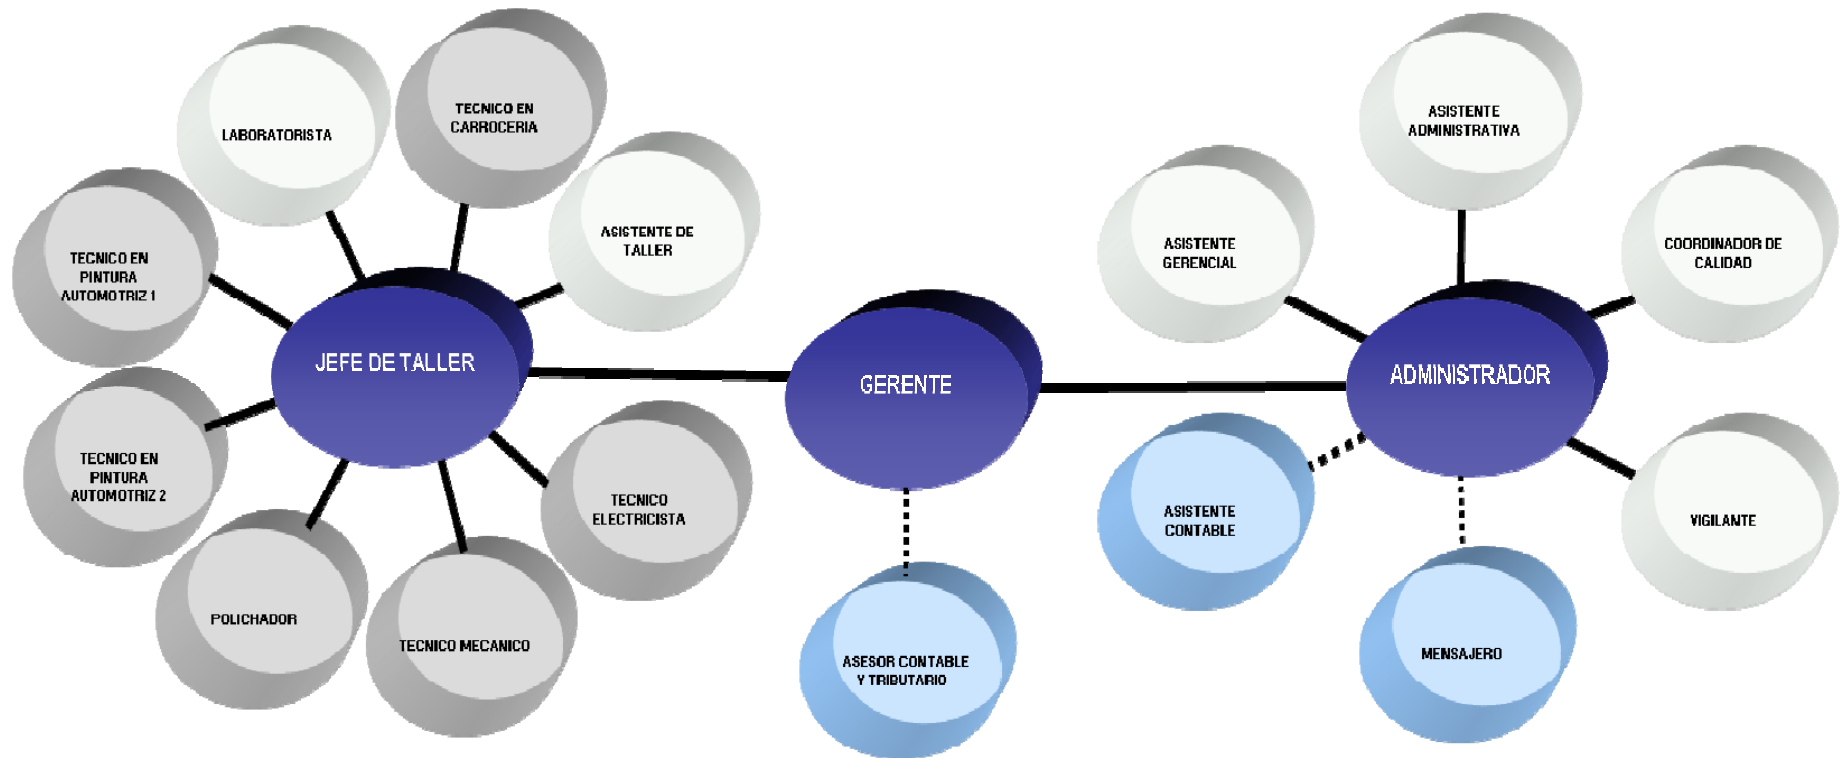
LABORATORISTA

TECNICO EN CARROCERIA

TECNICO EN PINTURA AUTOMOTRIZ 1

ASISTENTE DE TALLER

JEFE DE TALLER

TECNICO EN PINTURA AUTOMOTRIZ 2

TECNICO ELECTRICISTA

POLICHADOR

TECNICO MECANICO

GERENTE

ASESOR CONTABLE Y TRIBUTARIO

ASISTENTE ADMINISTRATIVA

ASISTENTE GERENCIAL

COORDINADOR DE CALIDAD

ADMINISTRADOR

ASISTENTE CONTABLE

VIGILANTE

MENSAJERO